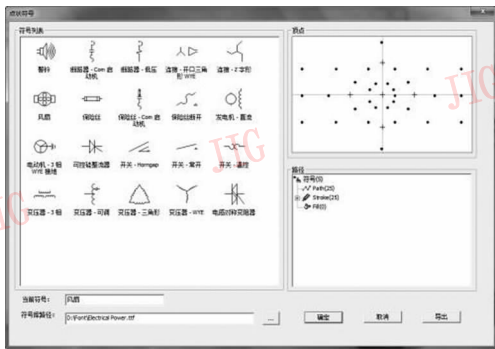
查找符号

符号列表

警铃

继电器 - Con 启动机

继电器 - 截压

连接 - 开口三角形 WYE

连接 - Z 字形

风扇

保险丝

保险丝 - Con 启动机

保险丝断开

发电机 - 直流

电动机 - 3 相 WYE 接地

可控硅整流器

开关 - Hompap

开关 - 常开

开关 - 遥控

变压器 - 3 相

变压器 - 可调

变压器 - 三角形

变压器 - WYE

电感应耦合器

顶点

路径

符号(0)

Path(25)

Stroke(25)

Fill(0)

JIG

JIG

JIG

当前符号: 风扇

符号库路径: D:\Font\Electrical Power.ttf

...

确定

取消

导出